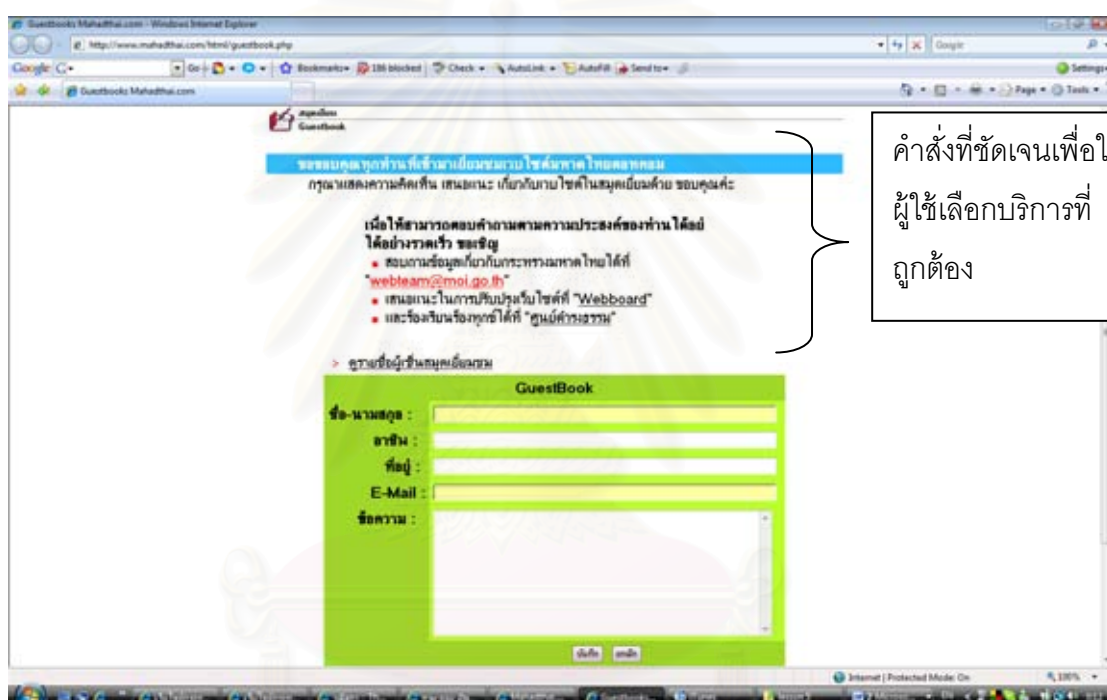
Guestbooks Mahadthai.com - Windows Internet Explorer

http://www.mahadthai.com/html/guestbook.php

Google

Guestbooks Mahadthai.com

สมุดเยี่ยม Guestbook

ขอขอบคุณทุกท่านที่เข้ามาเยี่ยมชมเวบไซต์มหาดไทยดอทคอม

กรุณาแสดงความคิดเห็น เสนอแนะ เกี่ยวกับเวบไซต์ในสมุดเยี่ยมด้วย ขอบคุณค่ะ

เพื่อให้สามารถตอบคำถามตามความประสงค์ของท่านได้อย่างรวดเร็ว ขอเชิญ

• สอบถามข้อมูลเกี่ยวกับกระทรวงมหาดไทยได้ที่ "webteam@moi.go.th"

• เสนอแนะในการปรับปรุงเว็บไซต์ที่ "Webboard"

• และร้องเรียนร้องทุกข์ได้ที่ "ศูนย์ดำรงธรรม"

> ดูรายชื่อผู้เซ็นสมุดเยี่ยมชม

GuestBook

ชื่อ-นามสกุล :

อาชีพ :

ที่อยู่ :

E-Mail :

ข้อความ :

บันทึก ยกเลิก

Internet | Protected Mode: On

100%

คำสั่งที่ชัดเจนเพื่อให้ผู้ใช้เลือกบริการที่ถูกต้อง